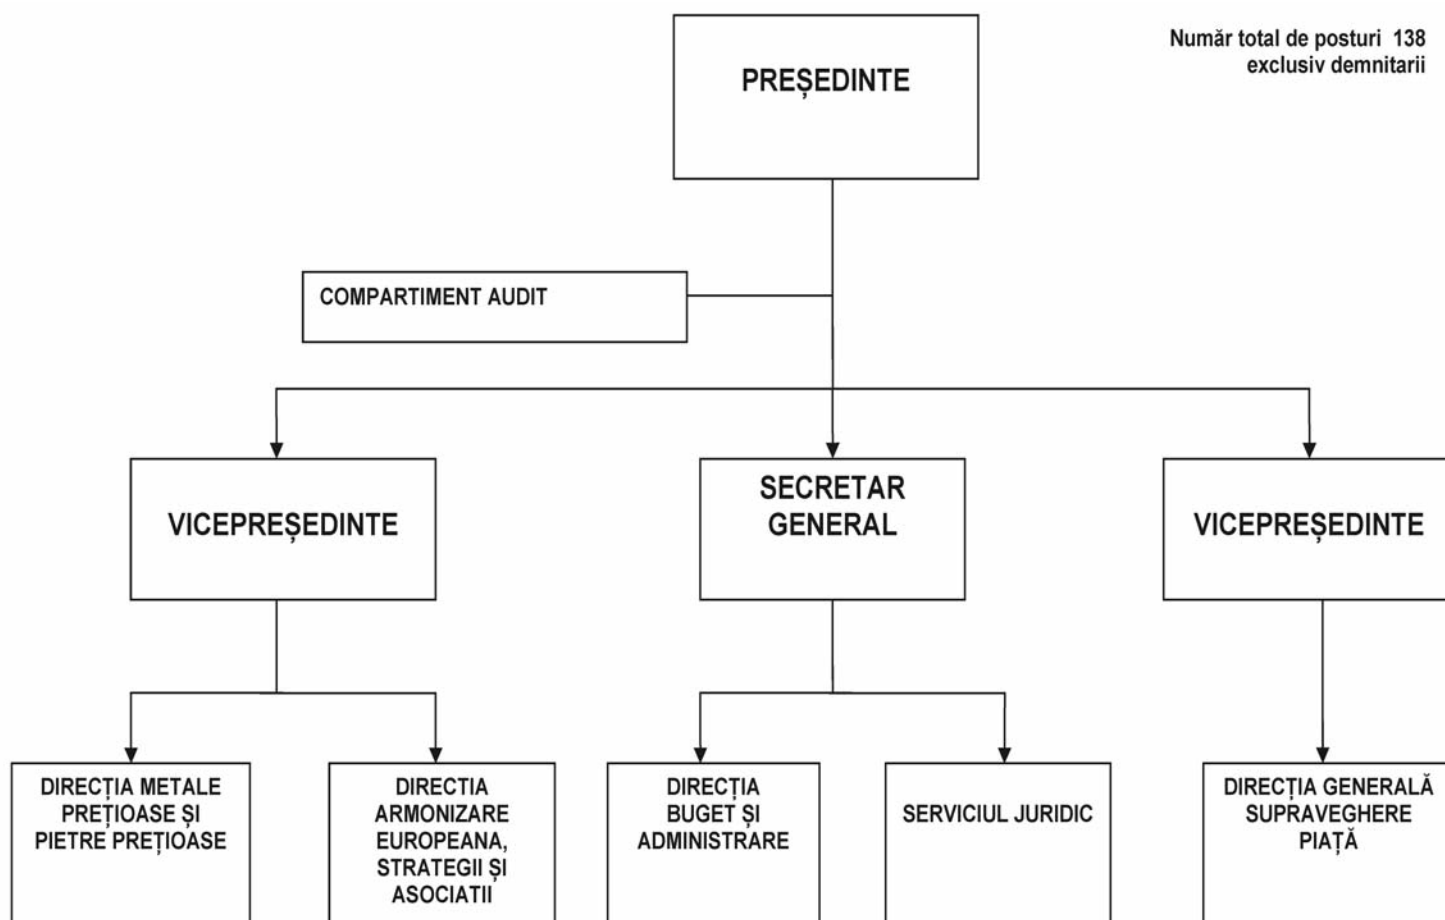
Număr total de posturi 138
exclusiv demnitarii

PREȘEDINTE

COMPARTIMENT AUDIT

VICEPREȘEDINTE

SECRETAR GENERAL

VICEPREȘEDINTE

DIRECȚIA METALE PREȚIOASE ȘI PIETRE PREȚIOASE

DIRECTIA ARMONIZARE EUROPEANA, STRATEGII ȘI ASOCIATII

DIRECȚIA BUGET ȘI ADMINISTRARE

SERVICIUL JURIDIC

DIRECȚIA GENERALĂ SUPRAVEGHERE PIAȚĂ